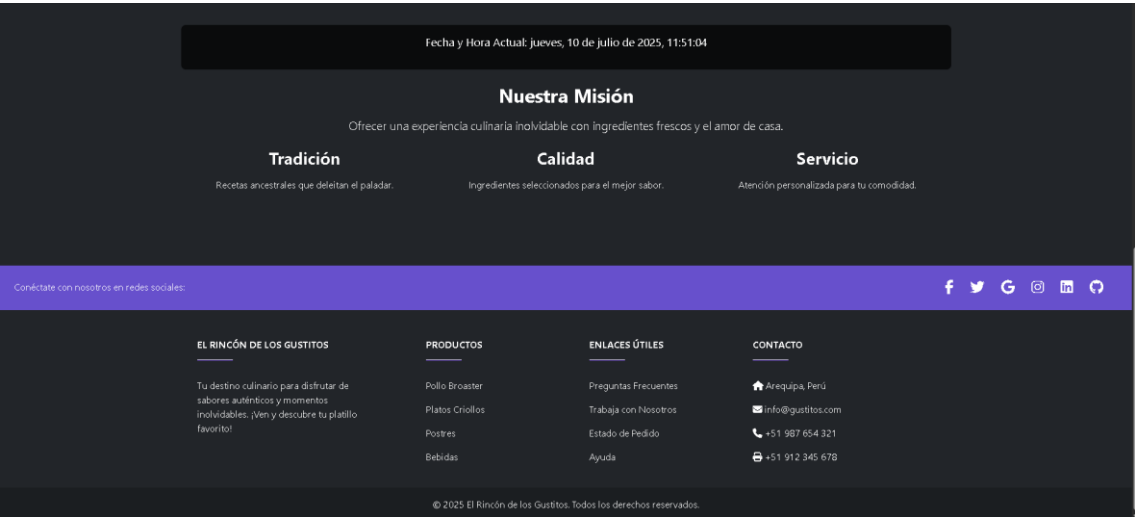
Fecha y Hora Actual: jueves, 10 de julio de 2025, 11:51:04

Nuestra Misión

Ofrecer una experiencia culinaria inolvidable con ingredientes frescos y el amor de casa.

Tradición

Recetas ancestrales que deleitan el paladar.

Calidad

Ingredientes seleccionados para el mejor sabor.

Servicio

Atención personalizada para tu comodidad.

Conéctate con nosotros en redes sociales:

EL RINCÓN DE LOS GUSTITOS

Tu destino culinario para disfrutar de sabores auténticos y momentos inolvidables. ¡Ven y descubre tu platillo favorito!

PRODUCTOS

Pollo Broaster

Platos Criollos

Postres

Bebidas

ENLACES ÚTILES

Preguntas Frecuentes

Trabaja con Nosotros

Estado de Pedido

Ayuda

CONTACTO

Arequipa, Perú

info@gustitos.com

+51 987 654 321

+51 912 345 678

© 2025 El Rincón de los Gustitos. Todos los derechos reservados.